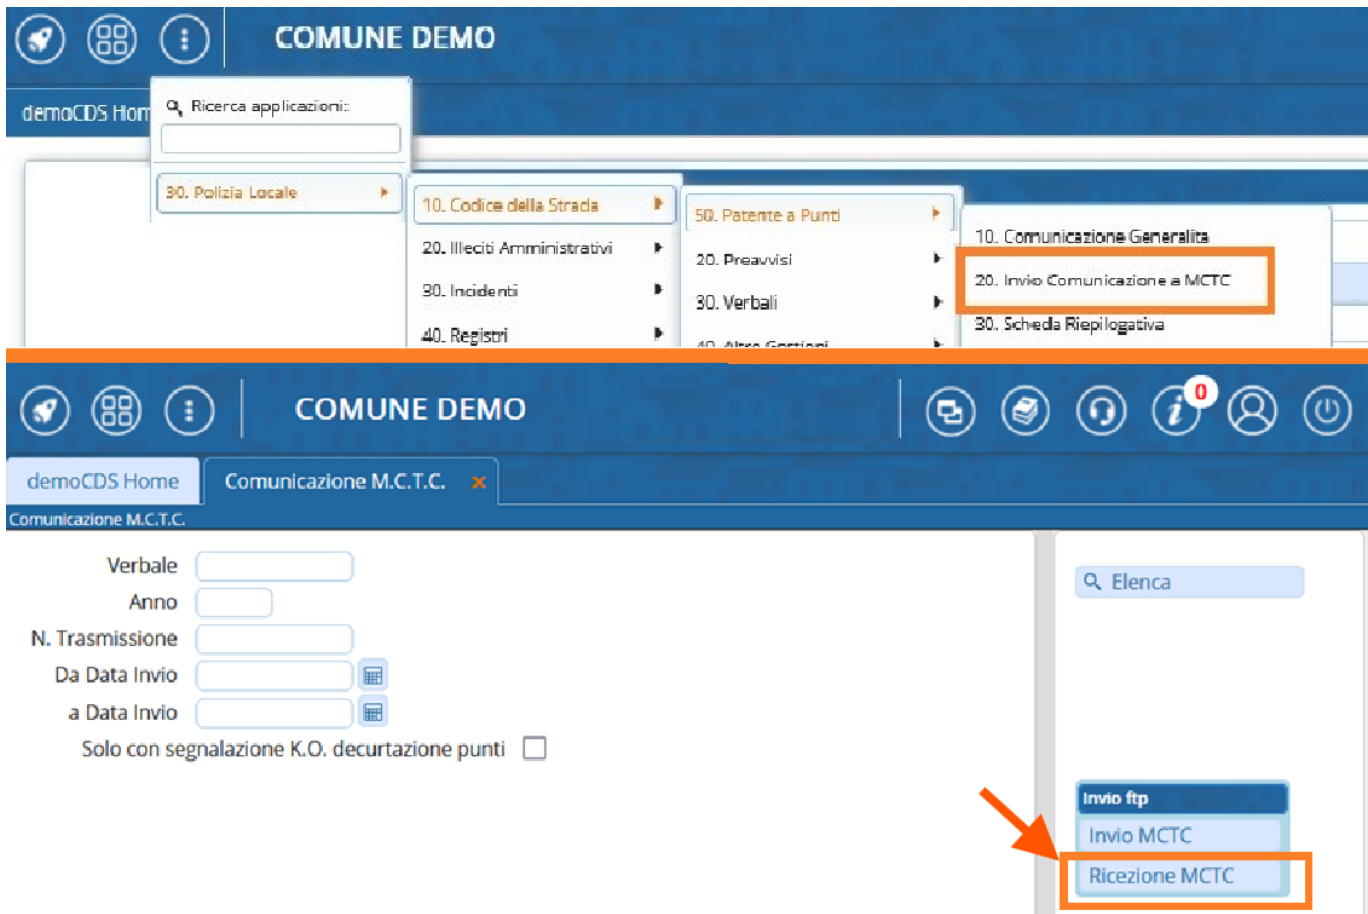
COMUNE DEMO

demoCDS Hom

Ricerca applicazioni:

30. Polizia Locale

10. Codice della Strada
20. Illeciti Amministrativi
30. Incidenti
40. Registri

50. Patente a Punti
20. Preavvisi
30. Verbali
40. Altre Gestioni

10. Comunicazione Generalità
20. Invio Comunicazione a MCTC
30. Scheda Riepilogativa

COMUNE DEMO

0

demoCDS Home
Comunicazione M.C.T.C. ×

Comunicazione M.C.T.C.

Verbale
Anno
N. Trasmissione
Da Data Invio
a Data Invio
Solo con segnalazione K.O. decurtazione punti

Elenca

Invio ftp
Invio MCTC
Ricezione MCTC